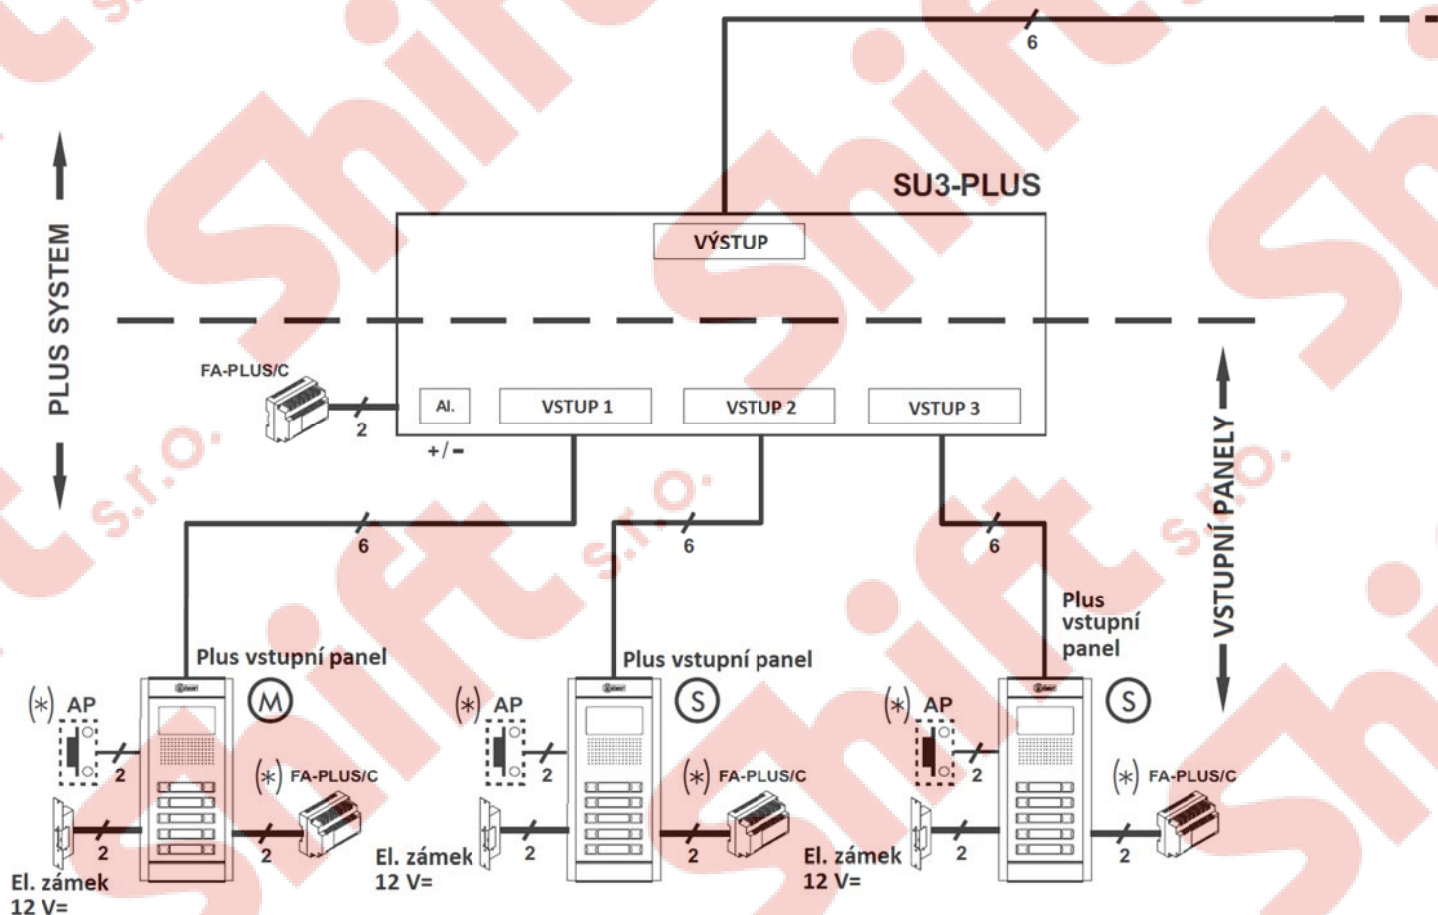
6

SU3-PLUS

VÝSTUP

PLUS SYSTEM

FA-PLUS/C

2

Al.

+/−

VSTUP 1

VSTUP 2

VSTUP 3

VSTUPNÍ PANELY

6

6

6

Plus vstupní panel

Plus vstupní panel

Plus vstupní panel

M

S

S

(∗) AP

(∗) AP

(∗) AP

2

2

2

(∗) FA-PLUS/C

(∗) FA-PLUS/C

(∗) FA-PLUS/C

2

2

2

2

2

2

El. zámek 12 V=

El. zámek 12 V=

El. zámek 12 V=

Shift s.r.o.